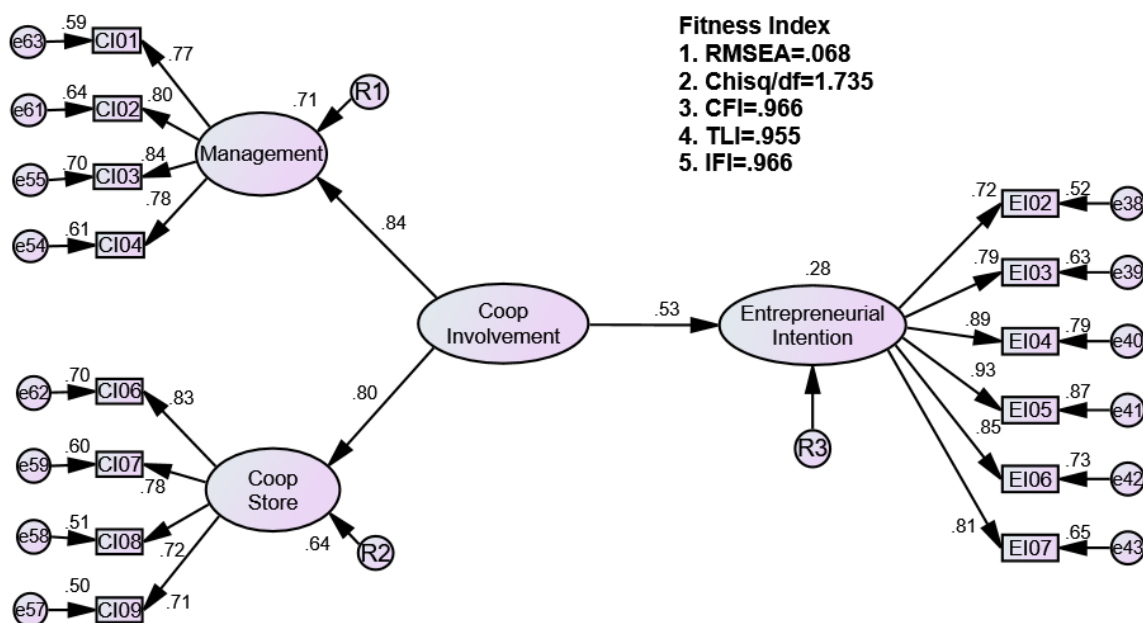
Fitness Index
1. RMSEA=.068
2. Chisq/df=1.735
3. CFI=.966
4. TLI=.955
5. IFI=.966

e63 .59 CI01 .77
e61 .64 CI02 .80
e55 .70 CI03 .84
e54 .61 CI04 .78
.71 R1
Management
.84
Coop Involvement
.53
.28
Entrepreneurial Intention
R3
.80
Coop Store
.64 R2
e62 .70 CI06 .83
e59 .60 CI07 .78
e58 .51 CI08 .72
e57 .50 CI09 .71
.72 EI02 .52 e38
.79 EI03 .63 e39
.89 EI04 .79 e40
.93 EI05 .87 e41
.85 EI06 .73 e42
.81 EI07 .65 e43